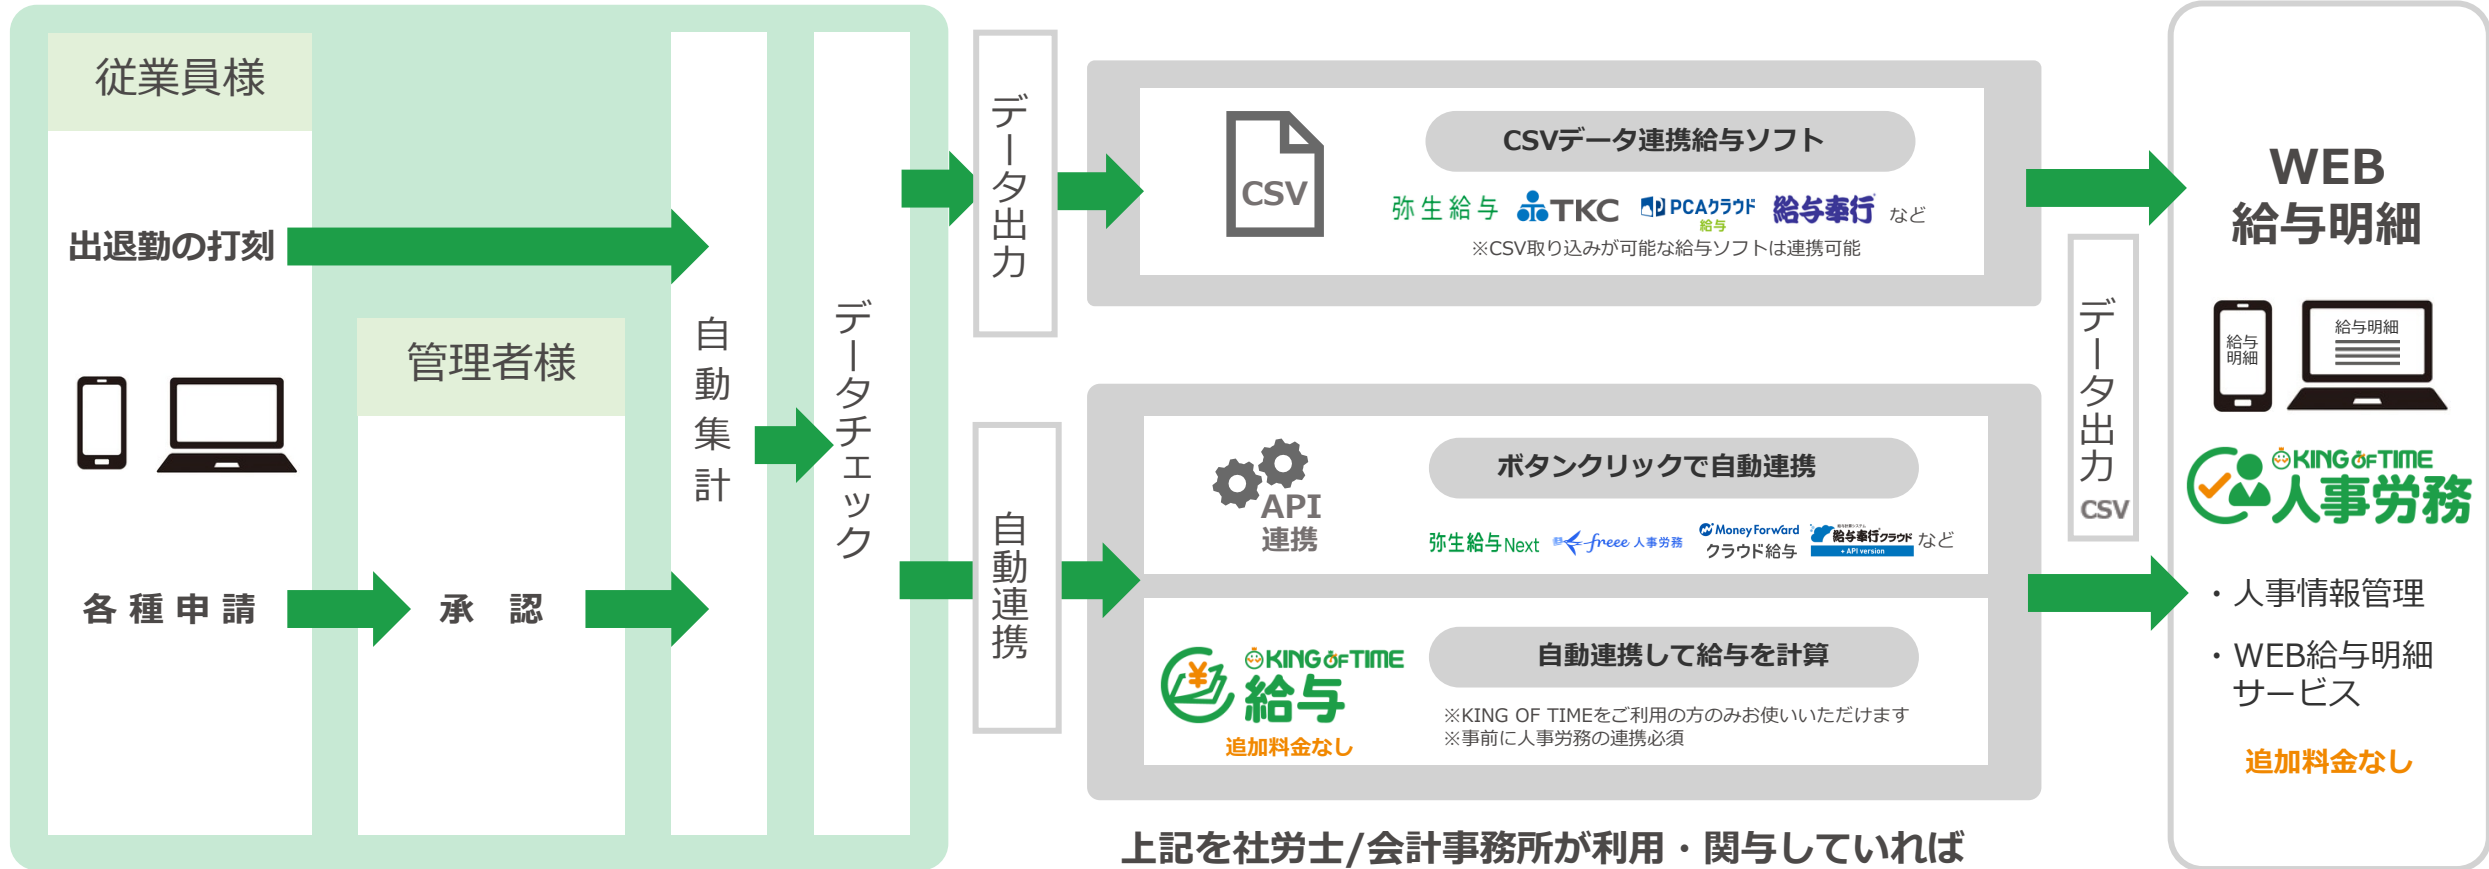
従業員様

出退勤の打刻

管理者様

各種申請

承 認

自動集計

データチェック

データ出力

自動連携

CSV

CSVデータ連携給与ソフト

弥生給与 TKC PCAクラウド 給与 給与奉行 など

※CSV取り込みが可能な給与ソフトは連携可能

API 連携

ボタンクリックで自動連携

弥生給与Next freee 人事労務 Money Forward クラウド給与 給与奉行クラウド など

KING OF TIME 給与

追加料金なし

自動連携して給与を計算

※KING OF TIMEをご利用の方のみお使いいただけます
※事前に人事労務の連携必須

上記を社労士/会計事務所が利用・関与していれば

データ出力 CSV

WEB 給与明細

給与明細

給与明細

KING OF TIME 人事労務

・人事情報管理

・WEB給与明細サービス

追加料金なし